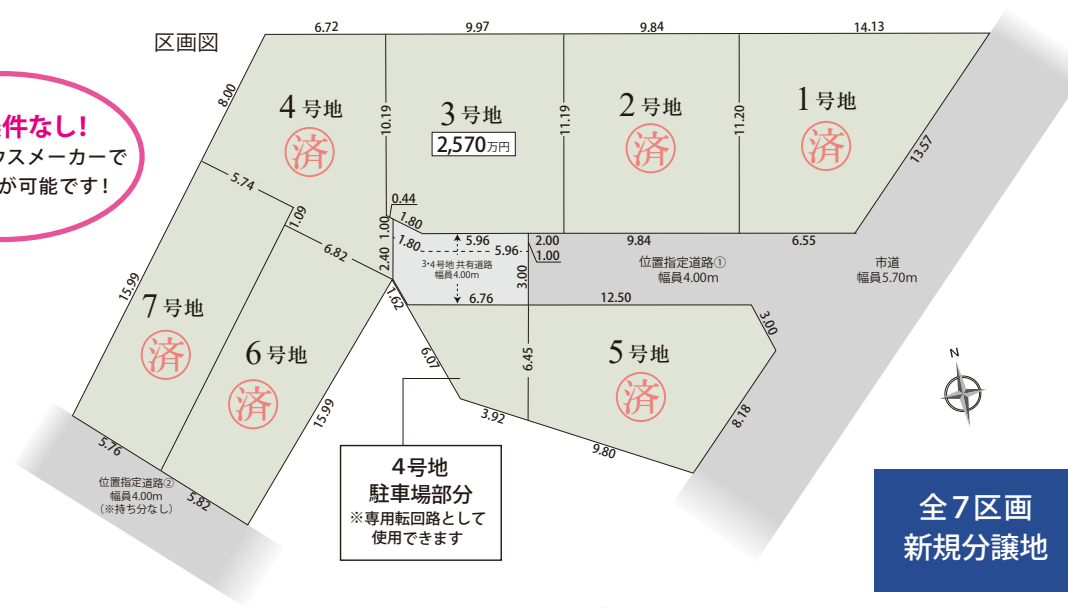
区画図

件なし!
ウスメーカーで
が可能です!

6.72
9.97
9.84
14.13
8.00
4号地
済
3号地
2,570万円
2号地
済
1号地
済
10.19
11.19
11.20
13.57
0.44
1.80
1.00
5.74
1.09
1.80
5.96
5.96
2.00
1.00
9.84
6.55
6.82
2.40
3･4号地 共有道路
幅員4.00m
3.00
位置指定道路①
幅員4.00m
市道
幅員5.70m
15.99
7号地
済
6号地
済
1.62
6.76
12.50
3.00
6.07
6.45
5号地
済
N
15.99
3.92
8.18
9.80
5.76
位置指定道路②
幅員4.00m
(※持ち分なし)
5.82

4号地
駐車場部分
※専用転回路として
使用できます

全7区画
新規分譲地